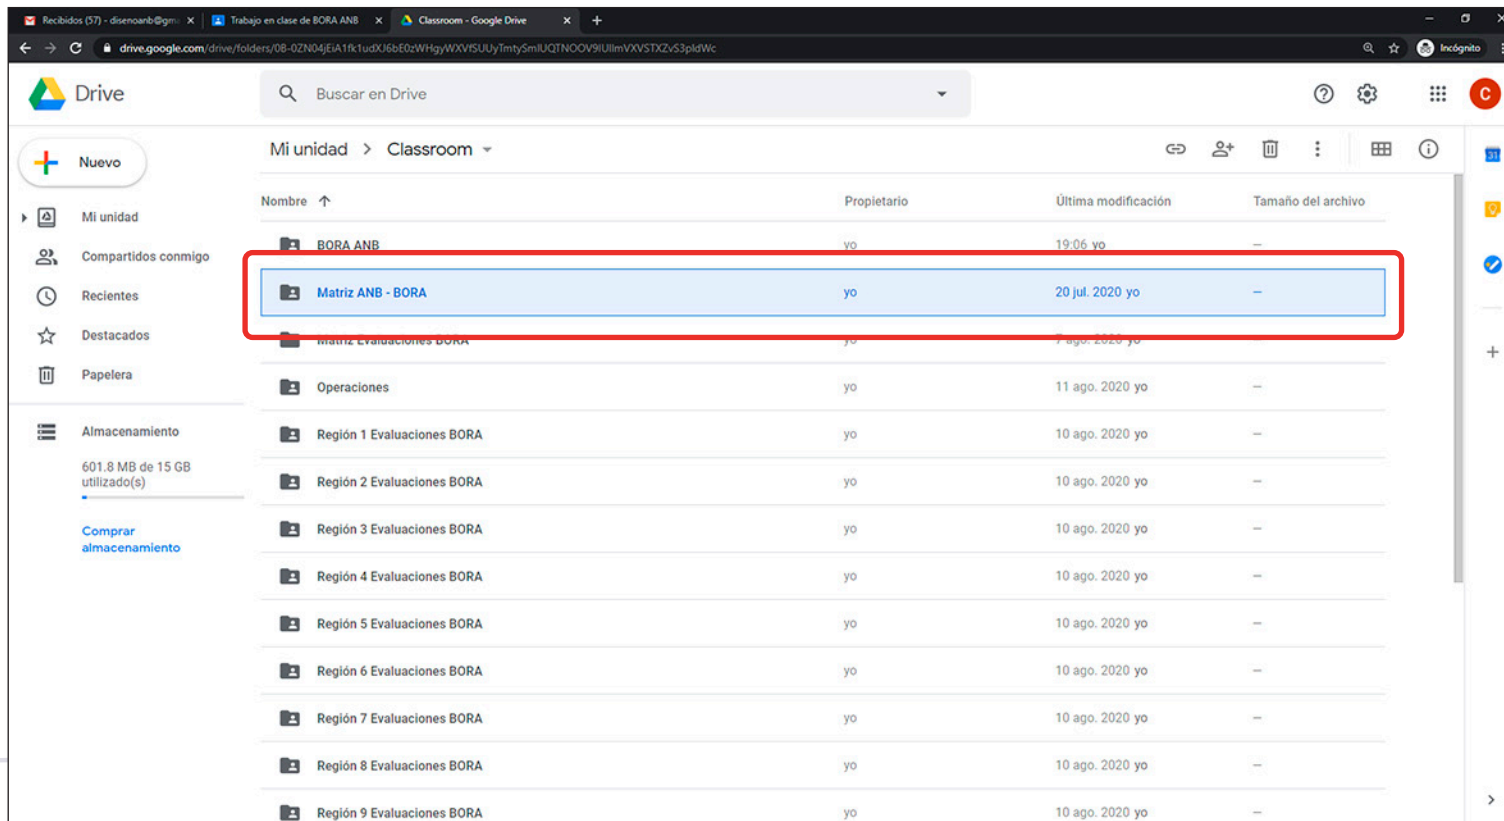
Recibidos (57) - disenoanb@gm ×
Trabajo en clase de BORA ANB ×
Classroom - Google Drive ×
+

drive.google.com/drive/folders/0B-0ZN04jEiA1fk1udXJ6bE0zWHgyWXVfSUUyTmtySmlUQTNOOV9lUllmVXVSTXZvS3pldWc
Incógnito

Drive
Buscar en Drive
C

Nuevo
Mi unidad
Compartidos conmigo
Recientes
Destacados
Papelera
Almacenamiento
601.8 MB de 15 GB utilizado(s)
Comprar almacenamiento

Mi unidad > Classroom

| Nombre | Propietario | Última modificación | Tamaño del archivo |
|---|---|---|---|
| BORA ANB | yo | 19:06 yo | – |
| Matriz ANB - BORA | yo | 20 jul. 2020 yo | – |
| Matriz Evaluaciones BORA | yo | 7 ago. 2020 yo | – |
| Operaciones | yo | 11 ago. 2020 yo | – |
| Región 1 Evaluaciones BORA | yo | 10 ago. 2020 yo | – |
| Región 2 Evaluaciones BORA | yo | 10 ago. 2020 yo | – |
| Región 3 Evaluaciones BORA | yo | 10 ago. 2020 yo | – |
| Región 4 Evaluaciones BORA | yo | 10 ago. 2020 yo | – |
| Región 5 Evaluaciones BORA | yo | 10 ago. 2020 yo | – |
| Región 6 Evaluaciones BORA | yo | 10 ago. 2020 yo | – |
| Región 7 Evaluaciones BORA | yo | 10 ago. 2020 yo | – |
| Región 8 Evaluaciones BORA | yo | 10 ago. 2020 yo | – |
| Región 9 Evaluaciones BORA | yo | 10 ago. 2020 yo | – |